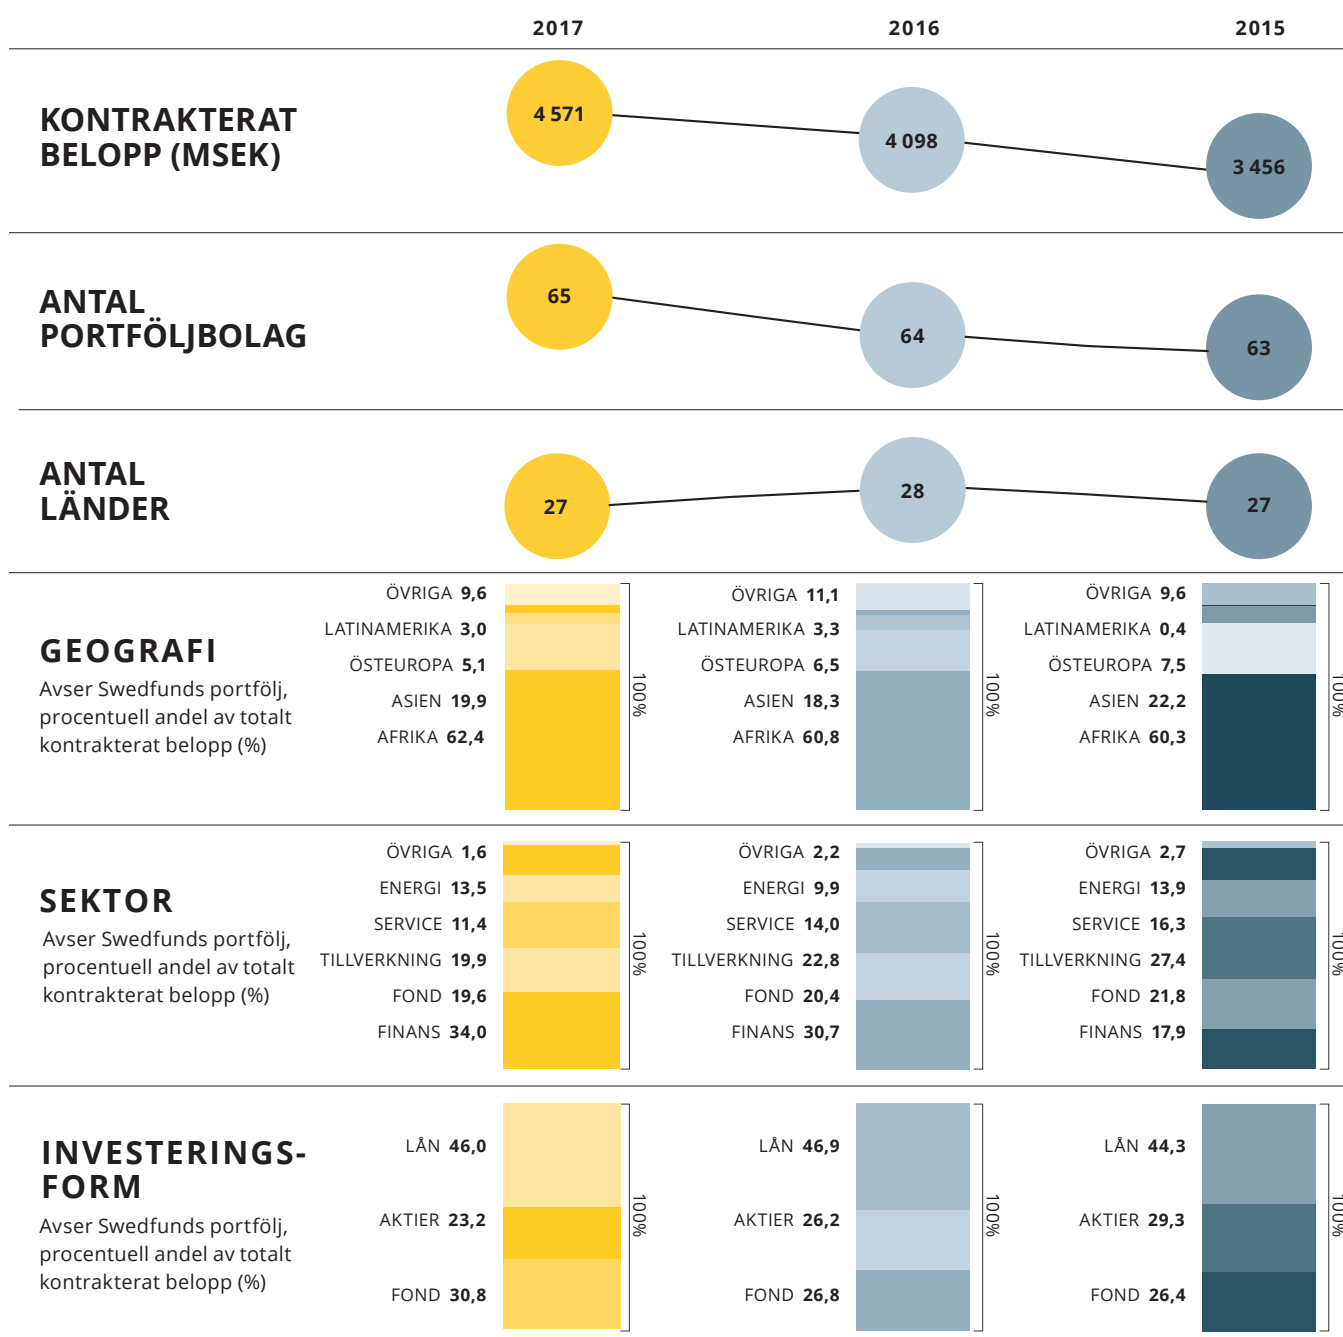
2017 2016 2015

KONTRAKTERAT BELOPP (MSEK)

4 571 4 098 3 456

ANTAL PORTFÖLJBOLAG

65 64 63

ANTAL LÄNDER

27 28 27

GEOGRAFI
Avser Swedfunds portfölj, procentuell andel av totalt kontrakterat belopp (%)

ÖVRIGA 9,6
LATINAMERIKA 3,0
ÖSTEUROPA 5,1
ASIEN 19,9
AFRIKA 62,4
100%

ÖVRIGA 11,1
LATINAMERIKA 3,3
ÖSTEUROPA 6,5
ASIEN 18,3
AFRIKA 60,8
100%

ÖVRIGA 9,6
LATINAMERIKA 0,4
ÖSTEUROPA 7,5
ASIEN 22,2
AFRIKA 60,3
100%

SEKTOR
Avser Swedfunds portfölj, procentuell andel av totalt kontrakterat belopp (%)

ÖVRIGA 1,6
ENERGI 13,5
SERVICE 11,4
TILLVERKNING 19,9
FOND 19,6
FINANS 34,0
100%

ÖVRIGA 2,2
ENERGI 9,9
SERVICE 14,0
TILLVERKNING 22,8
FOND 20,4
FINANS 30,7
100%

ÖVRIGA 2,7
ENERGI 13,9
SERVICE 16,3
TILLVERKNING 27,4
FOND 21,8
FINANS 17,9
100%

INVESTERINGSFORM
Avser Swedfunds portfölj, procentuell andel av totalt kontrakterat belopp (%)

LÅN 46,0
AKTIER 23,2
FOND 30,8
100%

LÅN 46,9
AKTIER 26,2
FOND 26,8
100%

LÅN 44,3
AKTIER 29,3
FOND 26,4
100%